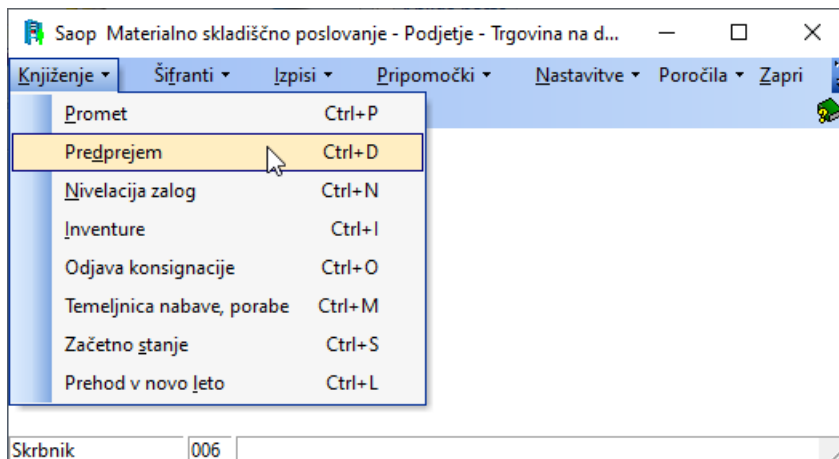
Saop Materialno skladiščno poslovanje - Podjetje - Trgovina na d...

Knjiženje ▾ Šifranti ▾ Izpisi ▾ Pripomočki ▾ Nastavitve ▾ Poročila ▾ Zapri

Promet Ctrl+P
Predprejem Ctrl+D
Nivelacija zalog Ctrl+N
Inventure Ctrl+I
Odjava konsignacije Ctrl+O
Temeljnica nabave, porabe Ctrl+M
Začetno stanje Ctrl+S
Prehod v novo leto Ctrl+L

Skrbnik 006